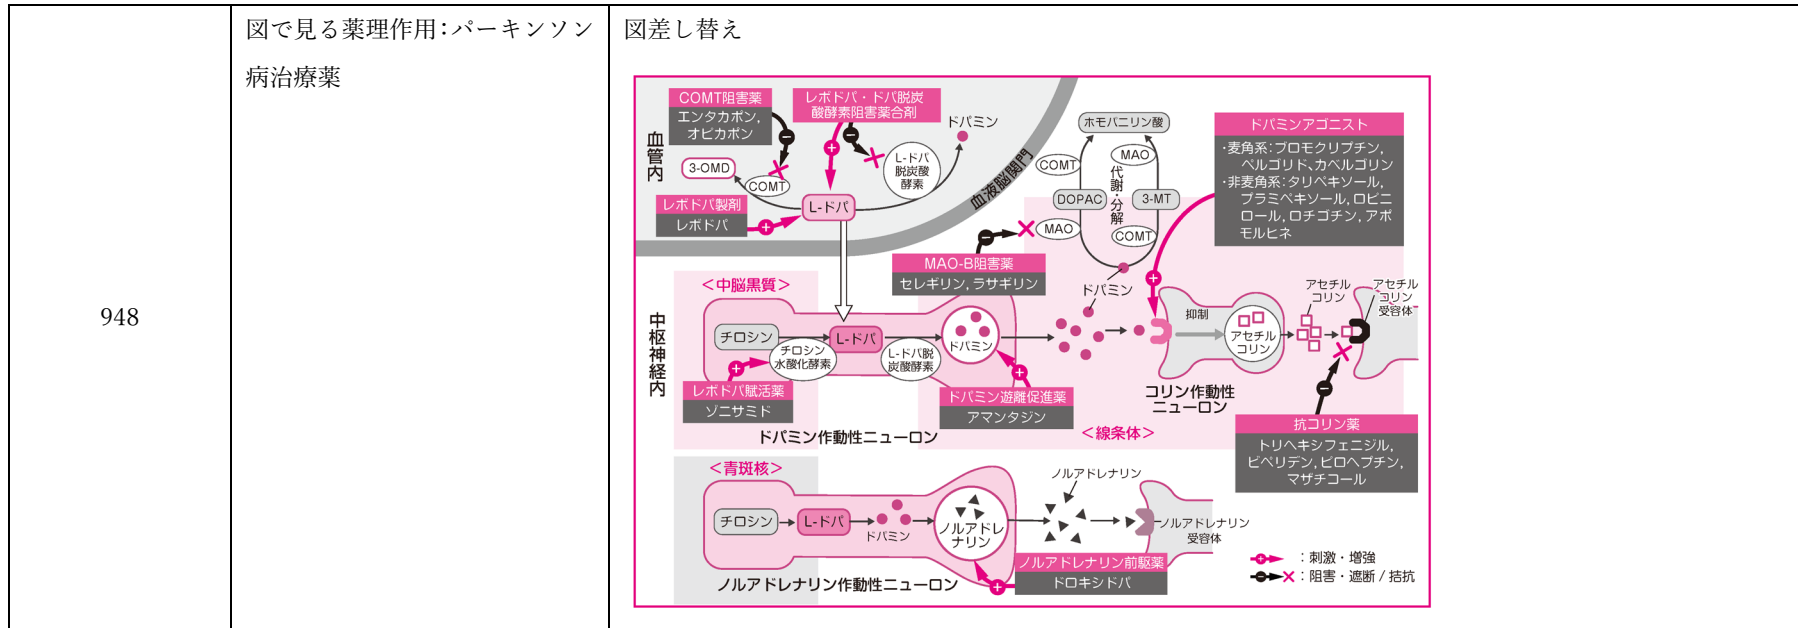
| 948 | 図で見る薬理作用:パーキンソン病治療薬 | 図差し替え |
|---|---|---|

COMT阻害薬
エンタカポン,オピカポン

レボドパ・ドパ脱炭酸酵素阻害薬合剤

ドパミン

血管内

3-OMD

COMT

L-ドパ脱炭酸酵素

レボドパ製剤
レボドパ

L-ドパ

血液脳関門

ホモバニリン酸

COMT

MAO

代謝・分解

DOPAC

3-MT

MAO

COMT

ドパミンアゴニスト
・麦角系:ブロモクリプチン,ペルゴリド,カベルゴリン
・非麦角系:タリペキソール,プラミペキソール,ロピニロール,ロチゴチン,アポモルヒネ

MAO-B阻害薬
セレギリン,ラサギリン

ドパミン

中枢神経内

<中脳黒質>

チロシン

L-ドパ

チロシン水酸化酵素

L-ドパ脱炭酸酵素

ドパミン

抑制

アセチルコリン

アセチルコリン

アセチルコリン受容体

レボドパ賦活薬
ゾニサミド

ドパミン遊離促進薬
アマンタジン

コリン作動性ニューロン

ドパミン作動性ニューロン

<線条体>

抗コリン薬
トリヘキシフェニジル,ビペリデン,ピロヘプチン,マザチコール

<青斑核>

ノルアドレナリン

チロシン

L-ドパ

ドパミン

ノルアドレナリン

ノルアドレナリン受容体

ノルアドレナリン前駆薬
ドロキシドパ

ノルアドレナリン作動性ニューロン

:刺激・増強
:阻害・遮断/拮抗